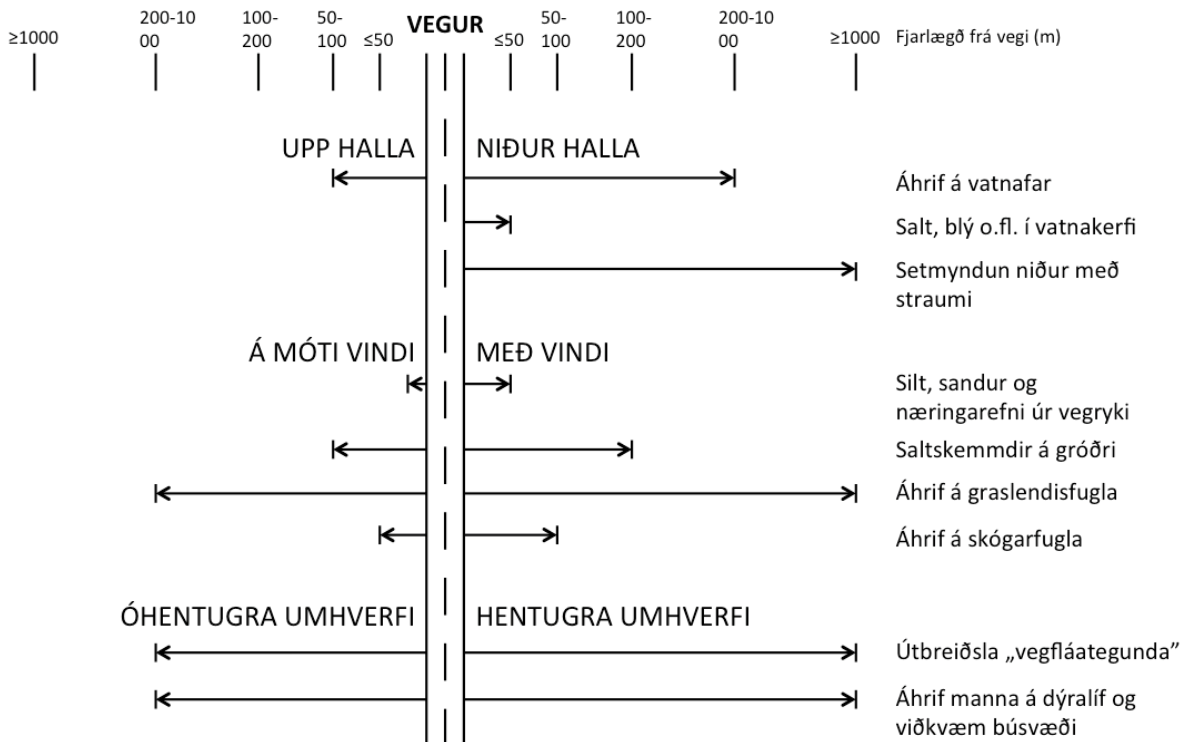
≥1000 200-1000 100-200 50-100 ≤50 **VEGUR** ≤50 50-100 100-200 200-1000 ≥1000 Fjarlægð frá vegi (m)

UPP HALLA NIÐUR HALLA

Áhrif á vatnafar

Salt, blý o.fl. í vatnakerfi

Setmyndun niður með straumi

Á MÓTI VINDI MEÐ VINDI

Silt, sandur og næringarefni úr vegryki

Saltskemmdir á gróðri

Áhrif á graslendisfugla

Áhrif á skógarfugla

ÓHENTUGRA UMHVERFI HENTUGRA UMHVERFI

Útbreiðsla „vegfláategunda"

Áhrif manna á dýralíf og viðkvæm búsvæði